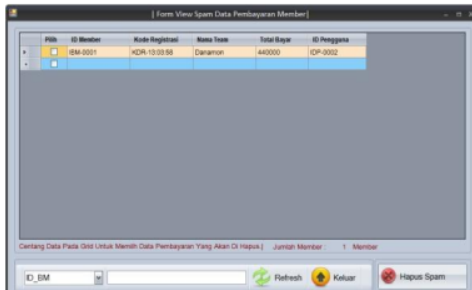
| Form View Spam Data Pembayaran Member |

| Pilih | ID Member | Kode Registrasi | Nama Team | Total Bayar | ID Pengguna |
|---|---|---|---|---|---|
| | IBM-0001 | KDR-10:03:58 | Danamon | 440000 | IDP-0002 |
| | | | | | |

Centang Data Pada Grid Untuk Memilih Data Pembayaran Yang Akan Di Hapus | Jumlah Member : 1 Member

ID_BM

Refresh

Keluar

Hapus Spam